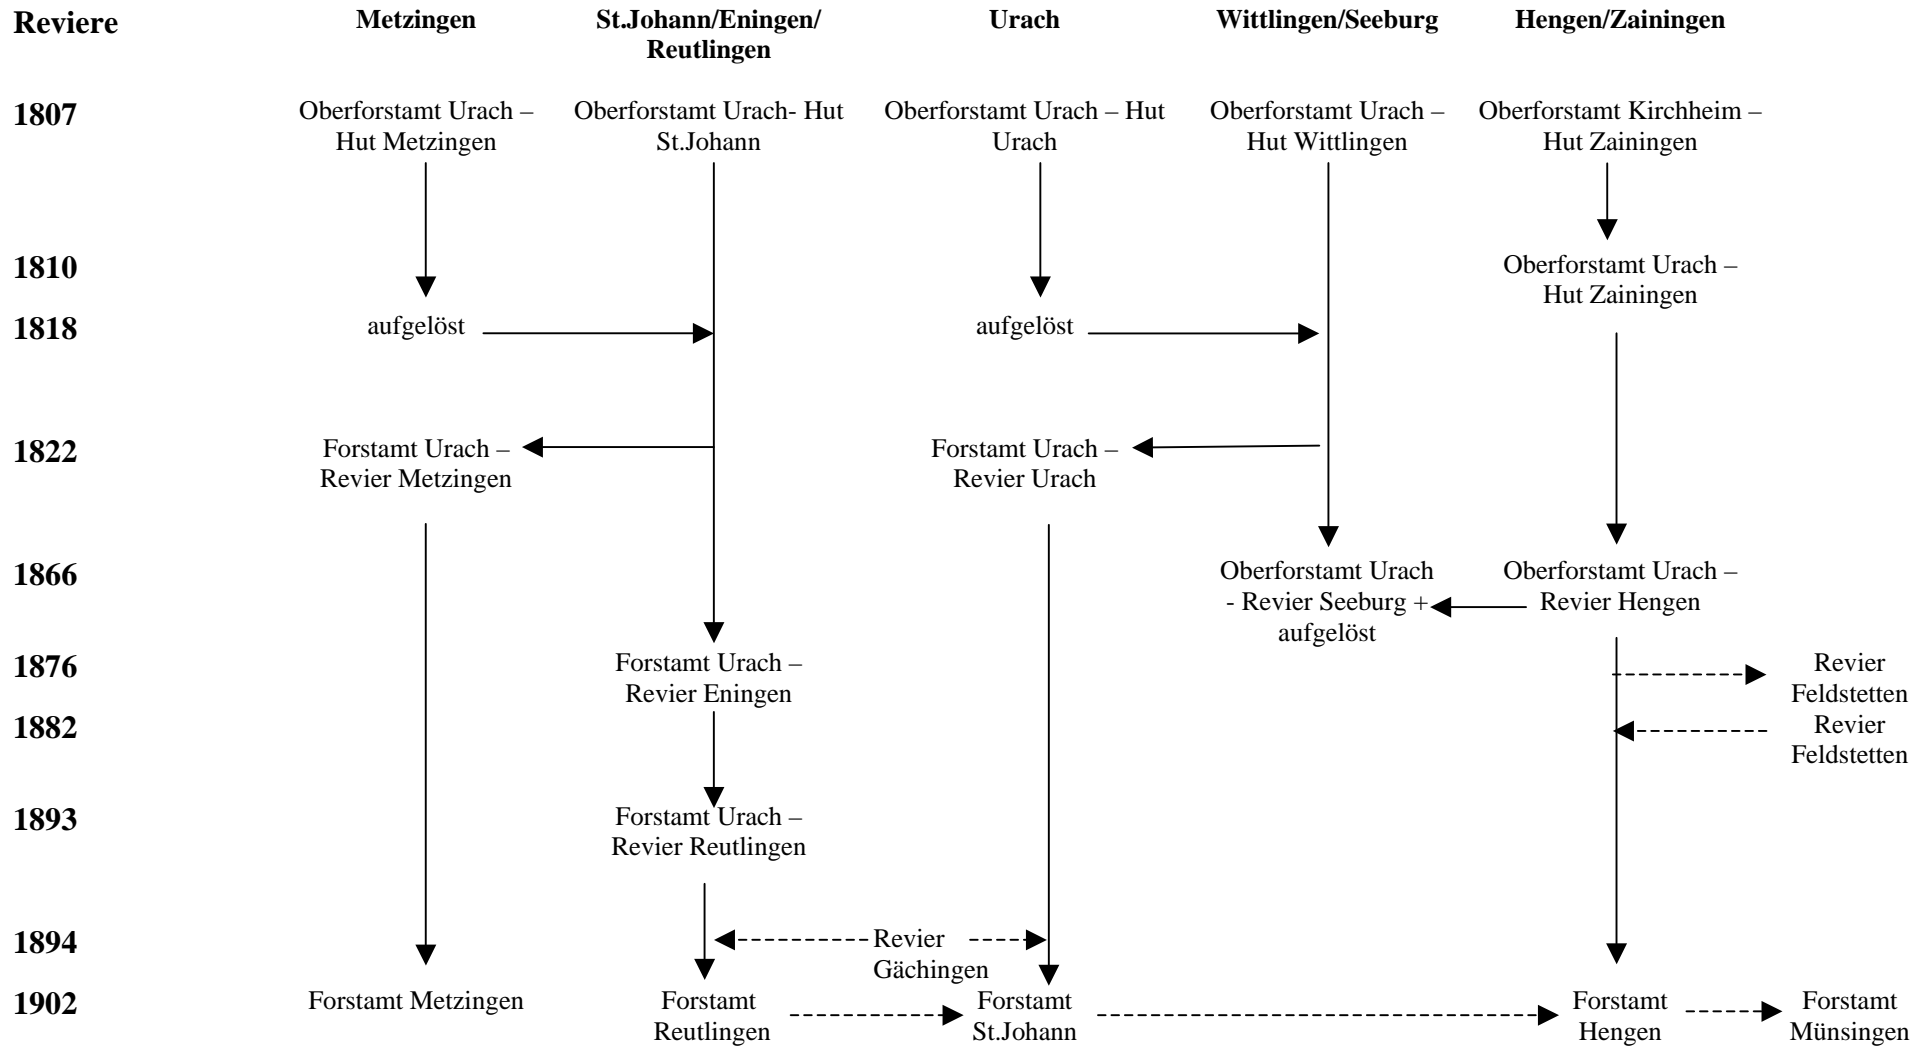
| Reviere | Metzingen | St.Johann/Eningen/ Reutlingen | Urach | Wittlingen/Seeburg | Hengen/Zainingen | |
|---|---|---|---|---|---|---|
| 1807 | Oberforstamt Urach – Hut Metzingen | Oberforstamt Urach- Hut St.Johann | Oberforstamt Urach – Hut Urach | Oberforstamt Urach – Hut Wittlingen | Oberforstamt Kirchheim – Hut Zainingen | |
| 1810 | | | | | Oberforstamt Urach – Hut Zainingen | |
| 1818 | aufgelöst | | aufgelöst | | | |
| 1822 | Forstamt Urach – Revier Metzingen | | Forstamt Urach – Revier Urach | | | |
| 1866 | | | | Oberforstamt Urach - Revier Seeburg + aufgelöst | Oberforstamt Urach – Revier Hengen | |
| 1876 | | Forstamt Urach – Revier Eningen | | | | Revier Feldstetten |
| 1882 | | | | | | Revier Feldstetten |
| 1893 | | Forstamt Urach – Revier Reutlingen | | | | |
| 1894 | | Revier Gächingen | | | | |
| 1902 | Forstamt Metzingen | Forstamt Reutlingen | Forstamt St.Johann | | Forstamt Hengen | Forstamt Münsingen |